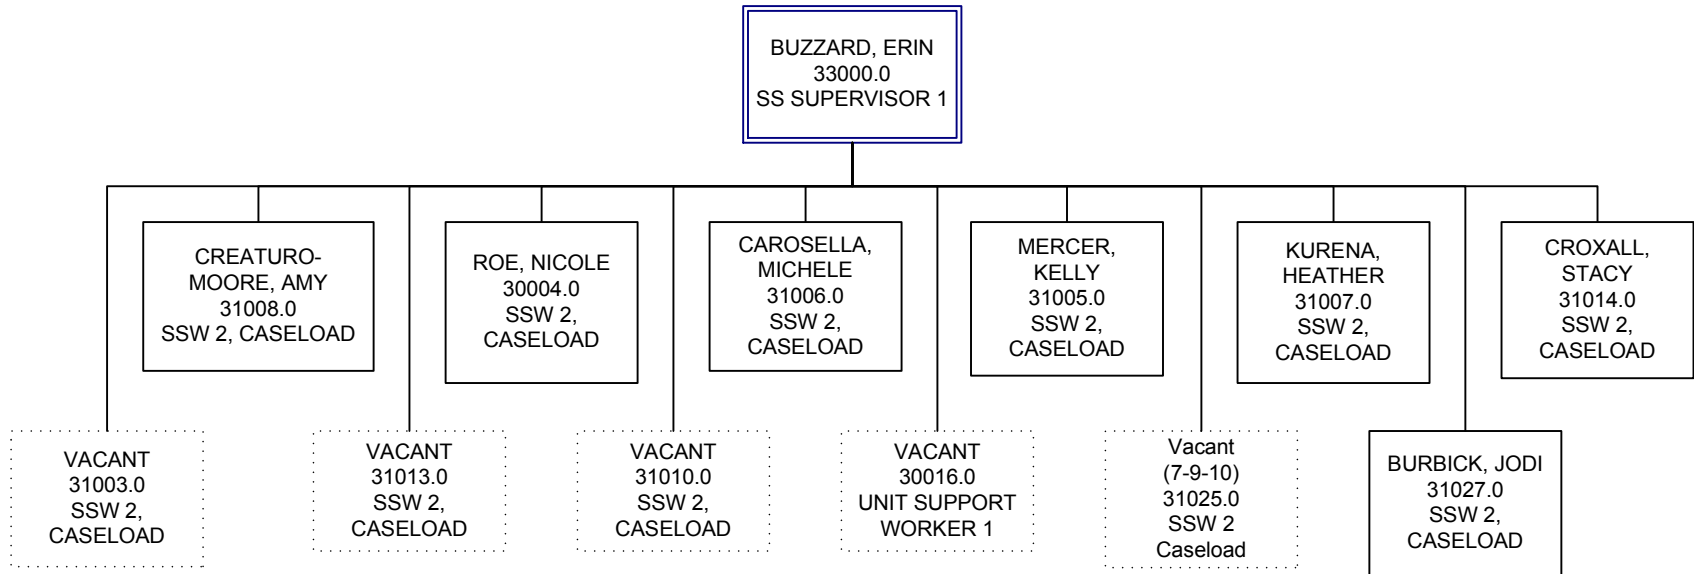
BUZZARD, ERIN
33000.0
SS SUPERVISOR 1

CREATURO-MOORE, AMY
31008.0
SSW 2, CASELOAD

ROE, NICOLE
30004.0
SSW 2,
CASELOAD

CAROSELLA, MICHELE
31006.0
SSW 2,
CASELOAD

MERCER, KELLY
31005.0
SSW 2,
CASELOAD

KURENA, HEATHER
31007.0
SSW 2,
CASELOAD

CROXALL, STACY
31014.0
SSW 2,
CASELOAD

VACANT
31003.0
SSW 2,
CASELOAD

VACANT
31013.0
SSW 2,
CASELOAD

VACANT
31010.0
SSW 2,
CASELOAD

VACANT
30016.0
UNIT SUPPORT
WORKER 1

Vacant
(7-9-10)
31025.0
SSW 2
Caseload

BURBICK, JODI
31027.0
SSW 2,
CASELOAD